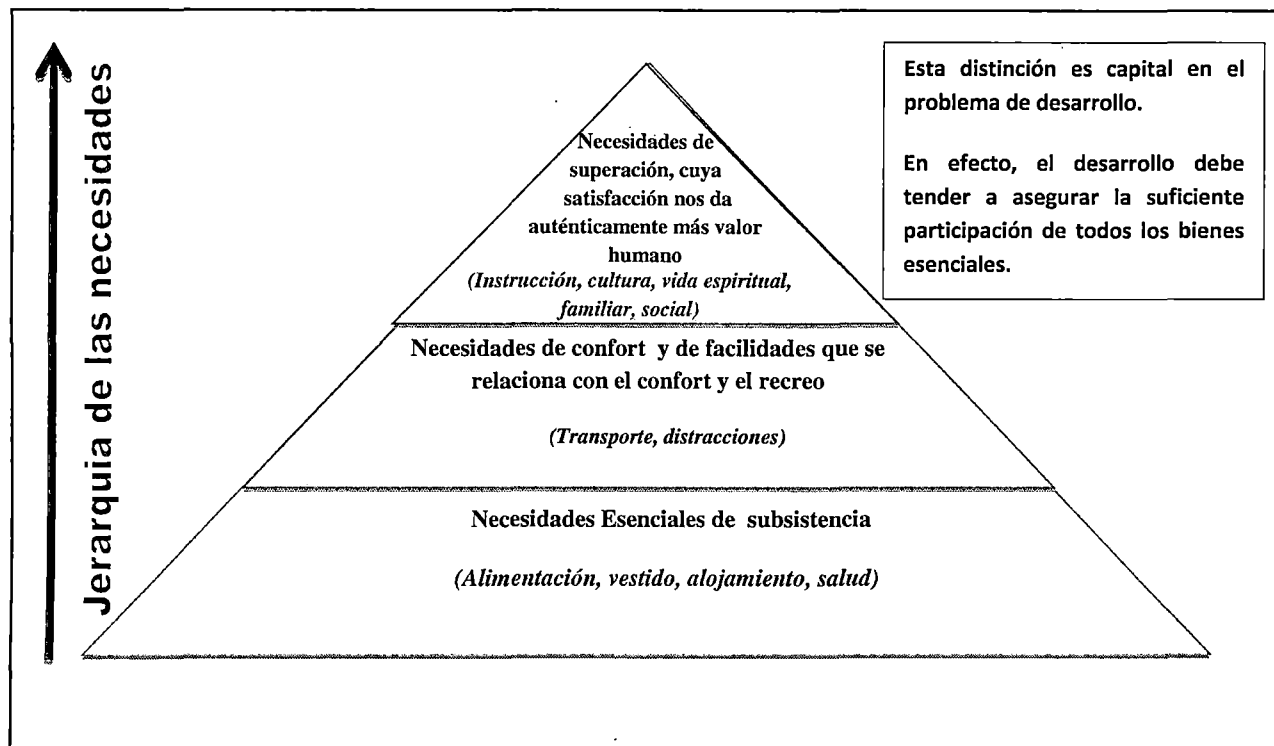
Jerarquia de las necesidades

Necesidades de superación, cuya satisfacción nos da auténticamente más valor humano
(Instrucción, cultura, vida espiritual, familiar, social)

Esta distinción es capital en el problema de desarrollo.

En efecto, el desarrollo debe tender a asegurar la suficiente participación de todos los bienes esenciales.

Necesidades de confort y de facilidades que se relaciona con el confort y el recreo

(Transporte, distracciones)

Necesidades Esenciales de subsistencia

(Alimentación, vestido, alojamiento, salud)